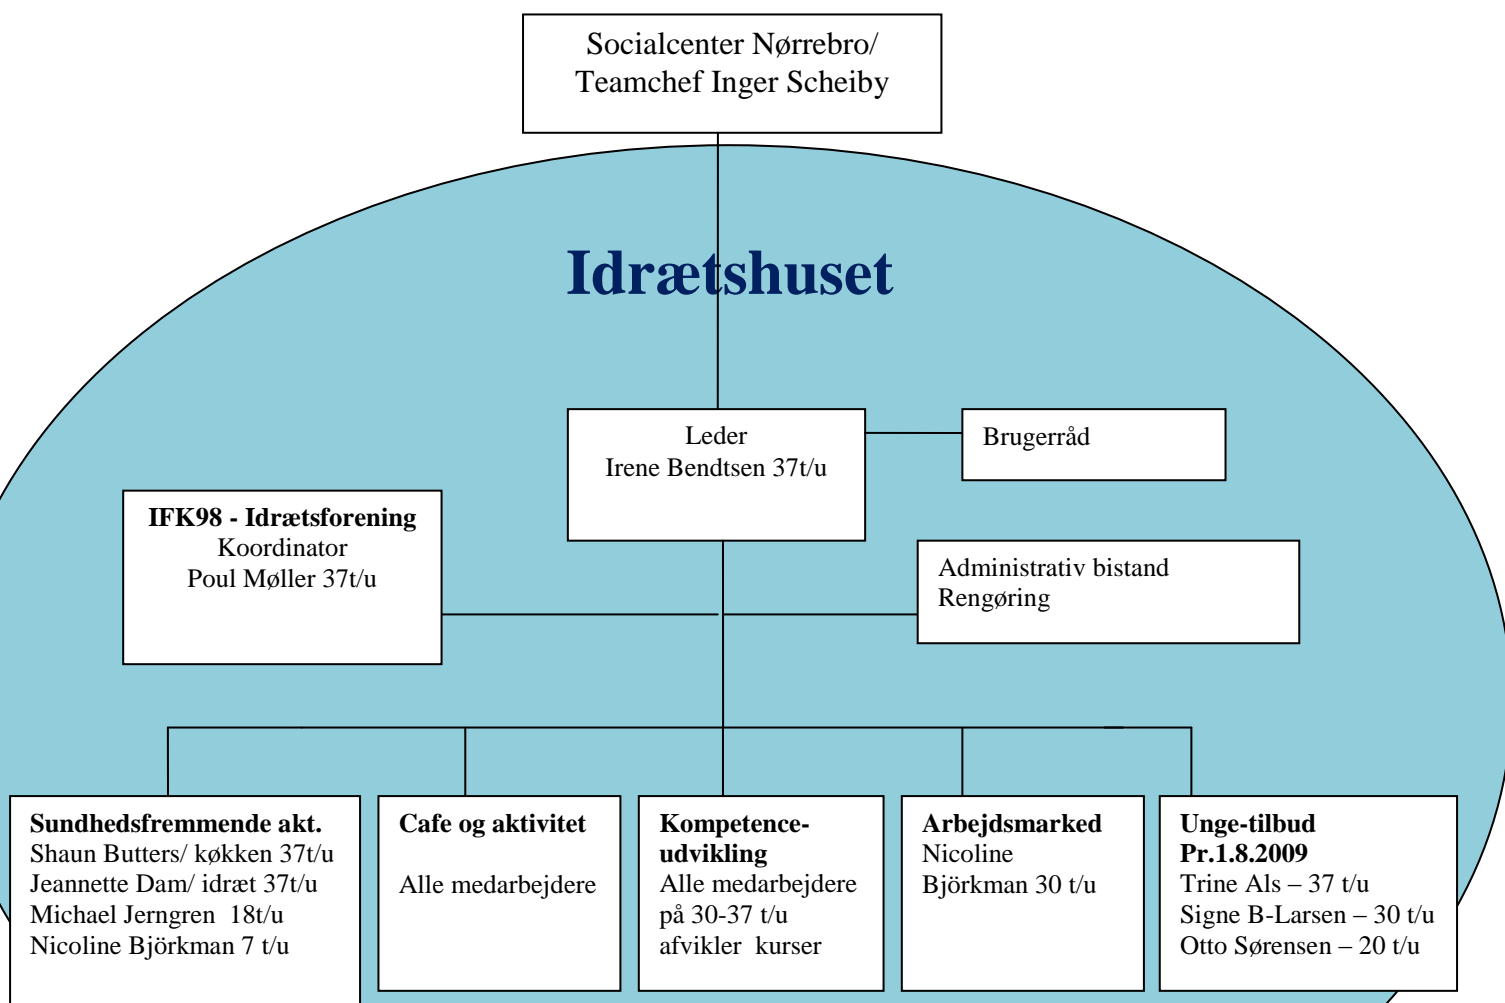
Socialcenter Nørrebro/ Teamchef Inger Scheiby

Idrætshuset

Leder
Irene Bendtsen 37t/u

Brugerråd

IFK98 - Idrætsforening
Koordinator
Poul Møller 37t/u

Administrativ bistand
Rengøring

Sundhedsfremmende akt.
Shaun Butters/ køkken 37t/u
Jeannette Dam/ idræt 37t/u
Michael Jerngren 18t/u
Nicoline Björkman 7 t/u

Cafe og aktivitet

Alle medarbejdere

Kompetenceudvikling
Alle medarbejdere på 30-37 t/u afvikler kurser

Arbejdsmarked
Nicoline Björkman 30 t/u

Unge-tilbud
Pr.1.8.2009
Trine Als – 37 t/u
Signe B-Larsen – 30 t/u
Otto Sørensen – 20 t/u